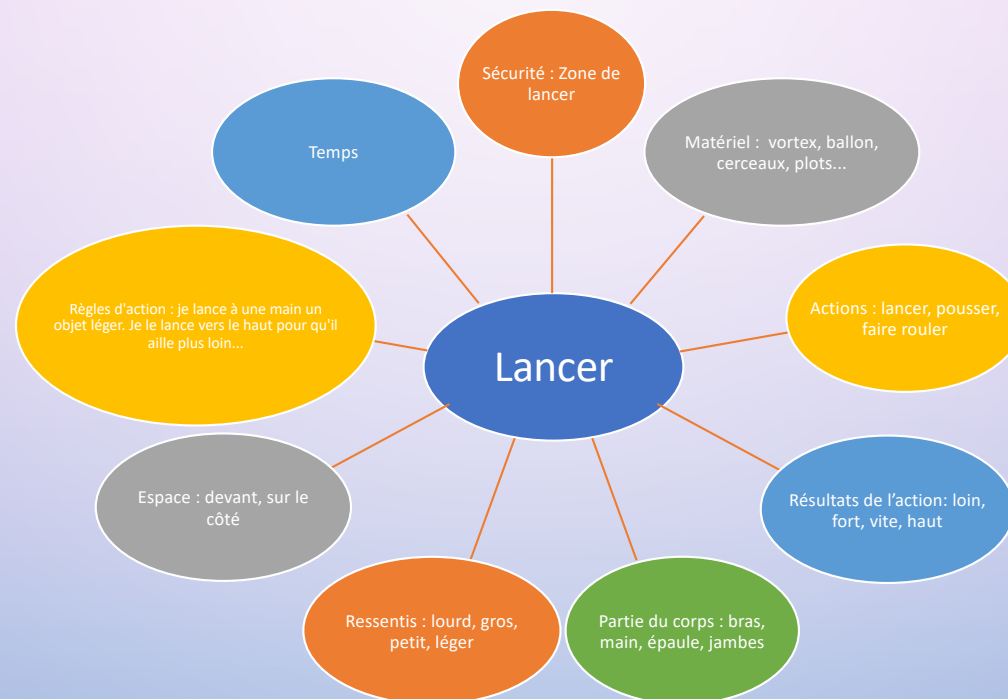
Lancer

Sécurité : Zone de lancer

Matériel : vortex, ballon, cerceaux, plots...

Actions : lancer, pousser, faire rouler

Résultats de l'action: loin, fort, vite, haut

Partie du corps : bras, main, épaule, jambes

Ressentis : lourd, gros, petit, léger

Espace : devant, sur le côté

Règles d'action : je lance à une main un objet léger. Je le lance vers le haut pour qu'il aille plus loin...

Temps